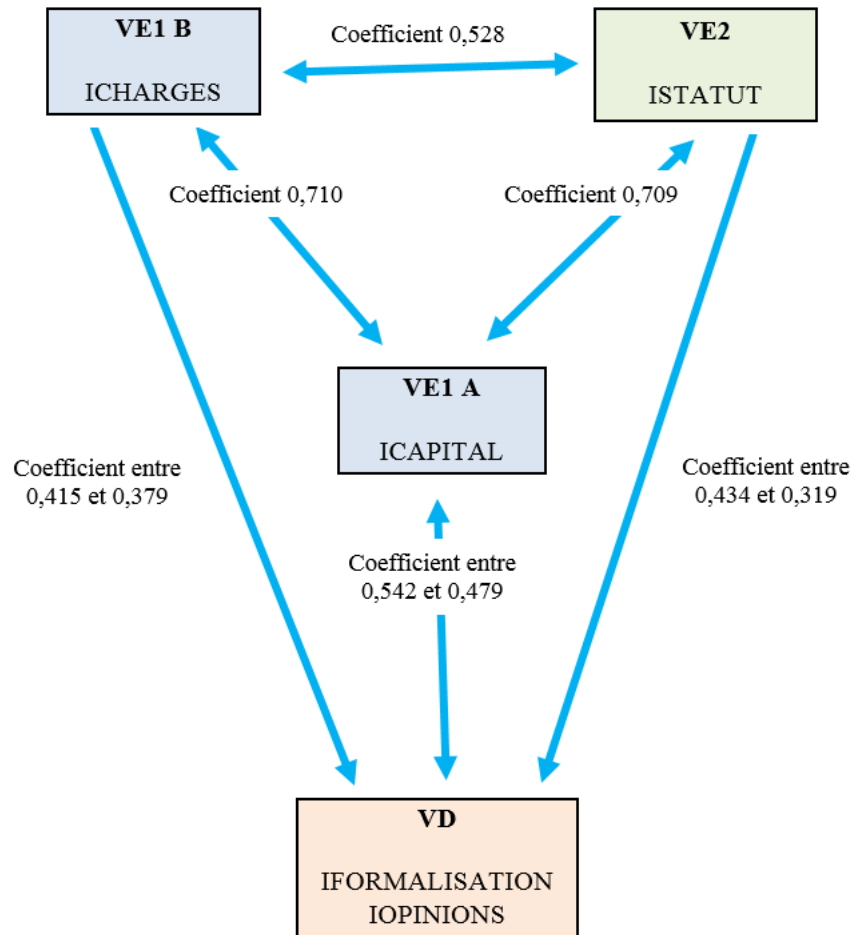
VE1 B

ICHARGES

Coefficient 0,528

VE2

ISTATUT

Coefficient 0,710

Coefficient 0,709

VE1 A

ICAPITAL

Coefficient entre 0,415 et 0,379

Coefficient entre 0,434 et 0,319

Coefficient entre 0,542 et 0,479

VD

IFORMALISATION
IOPINIONS